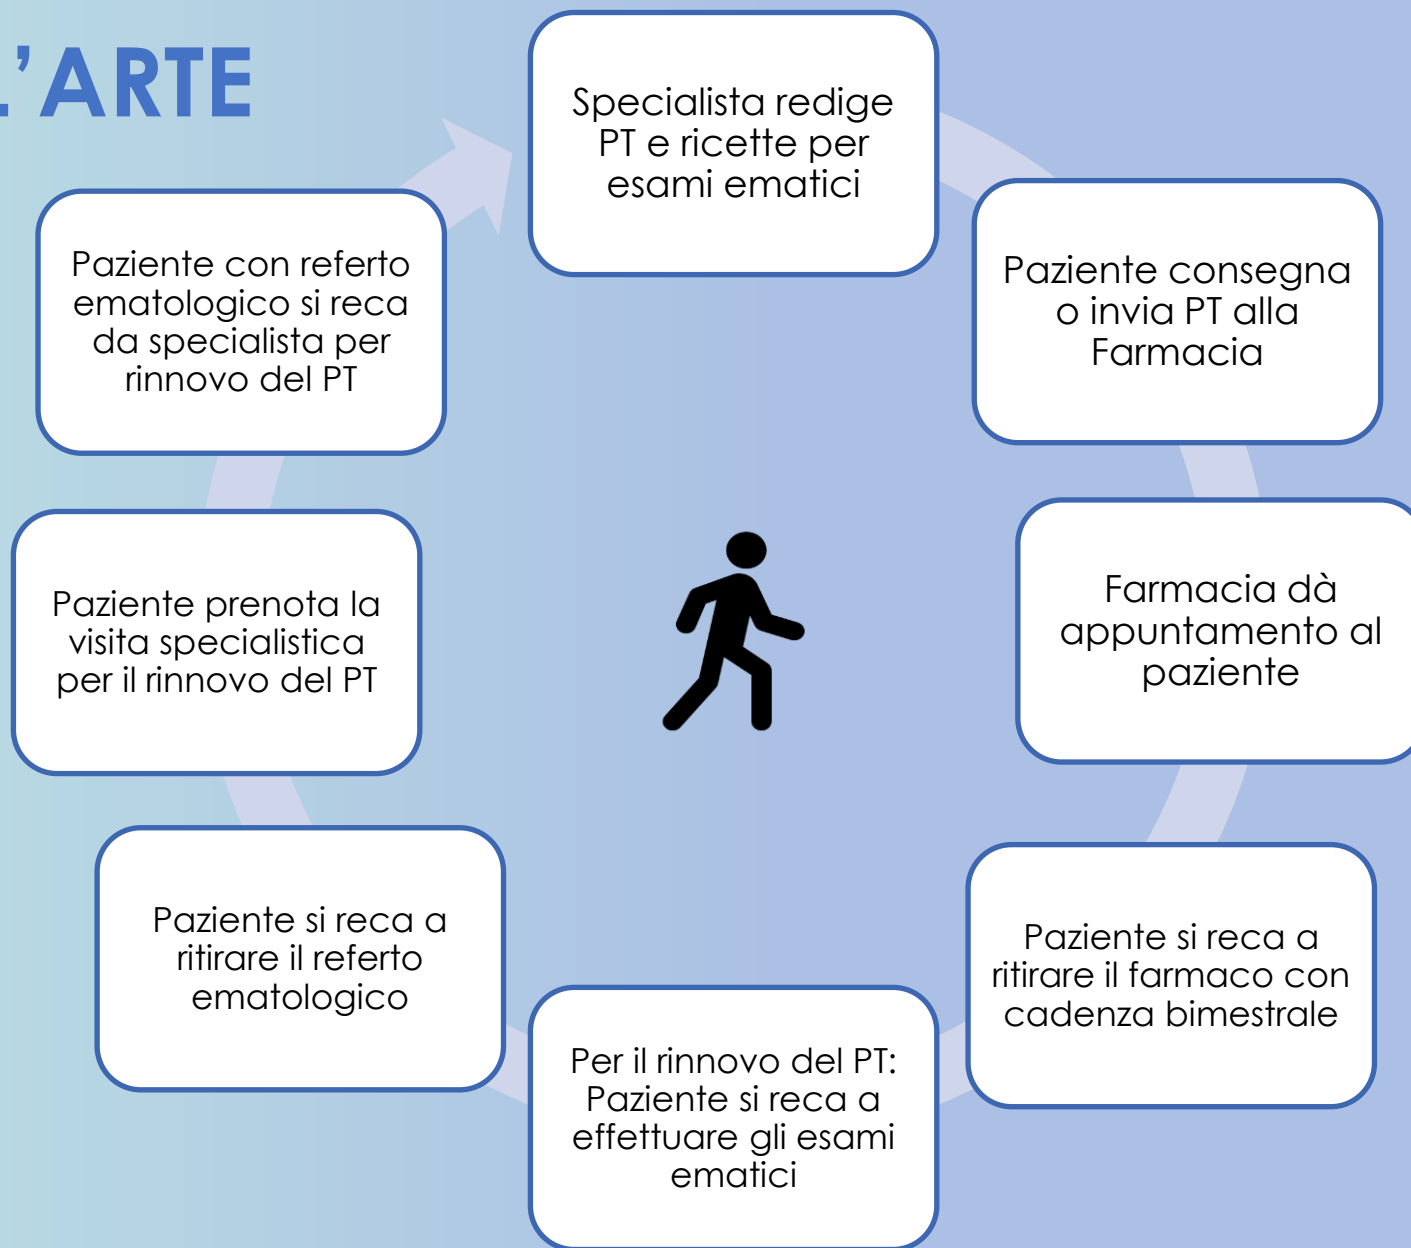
’ARTE

Specialista redige PT e ricette per esami ematici

Paziente consegna o invia PT alla Farmacia

Farmacia dà appuntamento al paziente

Paziente si reca a ritirare il farmaco con cadenza bimestrale

Per il rinnovo del PT: Paziente si reca a effettuare gli esami ematici

Paziente si reca a ritirare il referto ematologico

Paziente prenota la visita specialistica per il rinnovo del PT

Paziente con referto ematologico si reca da specialista per rinnovo del PT